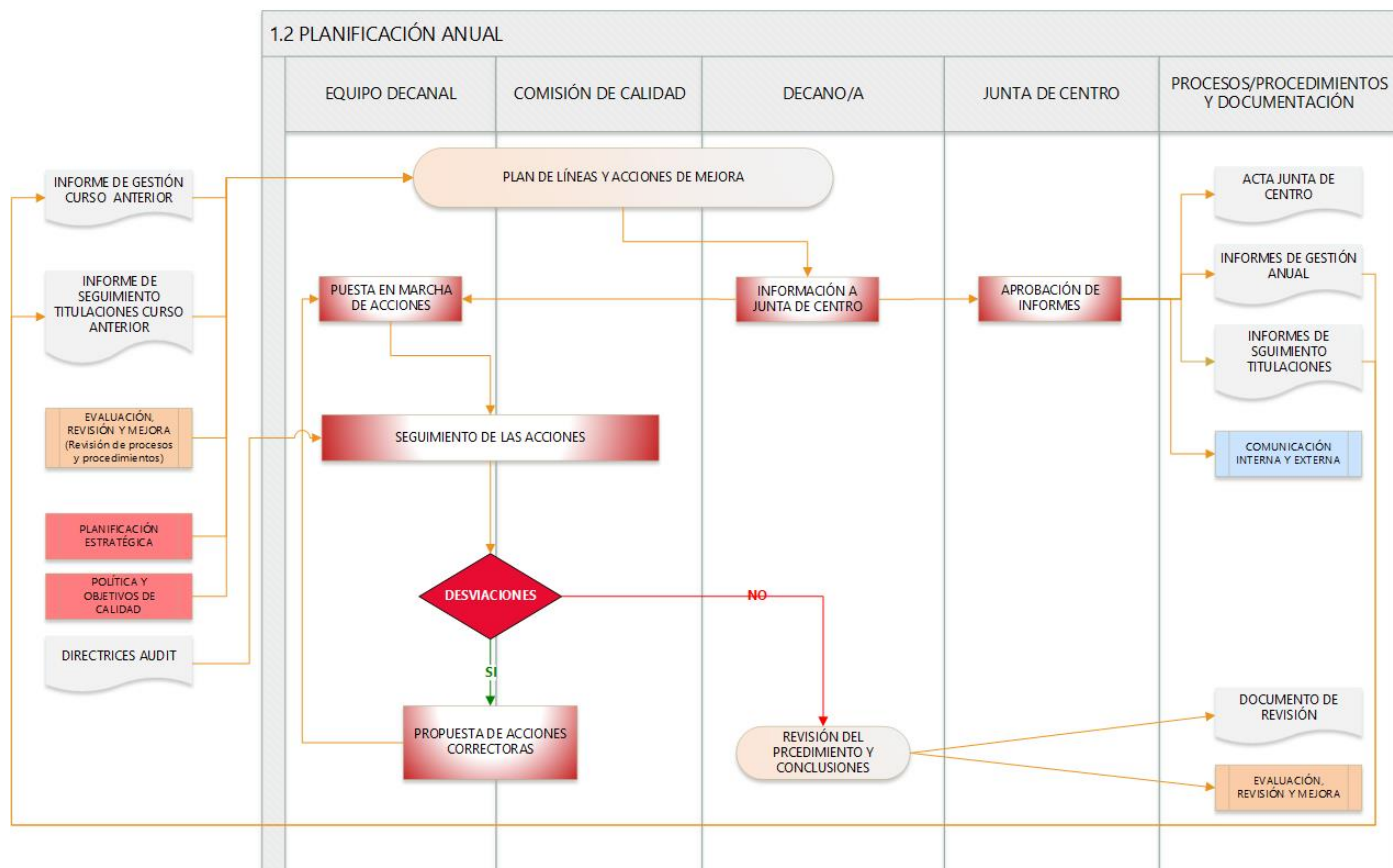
1.2 PLANIFICACIÓN ANUAL

EQUIPO DECANAL

COMISIÓN DE CALIDAD

DECANO/A

JUNTA DE CENTRO

PROCESOS/PROCEDIMIENTOS Y DOCUMENTACIÓN

INFORME DE GESTIÓN CURSO ANTERIOR

INFORME DE SEGUIMIENTO TITULACIONES CURSO ANTERIOR

EVALUACIÓN, REVISIÓN Y MEJORA (Revisión de procesos y procedimientos)

PLANIFICACIÓN ESTRATÉGICA

POLÍTICA Y OBJETIVOS DE CALIDAD

DIRECTRICES AUDIT

PLAN DE LÍNEAS Y ACCIONES DE MEJORA

PUESTA EN MARCHA DE ACCIONES

INFORMACIÓN A JUNTA DE CENTRO

APROBACIÓN DE INFORMES

SEGUIMIENTO DE LAS ACCIONES

DESVIACIONES

NO

SI

PROPUESTA DE ACCIONES CORRECTORAS

REVISIÓN DEL PRCEDIMIENTO Y CONCLUSIONES

ACTA JUNTA DE CENTRO

INFORMES DE GESTIÓN ANUAL

INFORMES DE SGUIMIENTO TITULACIONES

COMUNICACIÓN INTERNA Y EXTERNA

DOCUMENTO DE REVISIÓN

EVALUACIÓN, REVISIÓN Y MEJORA